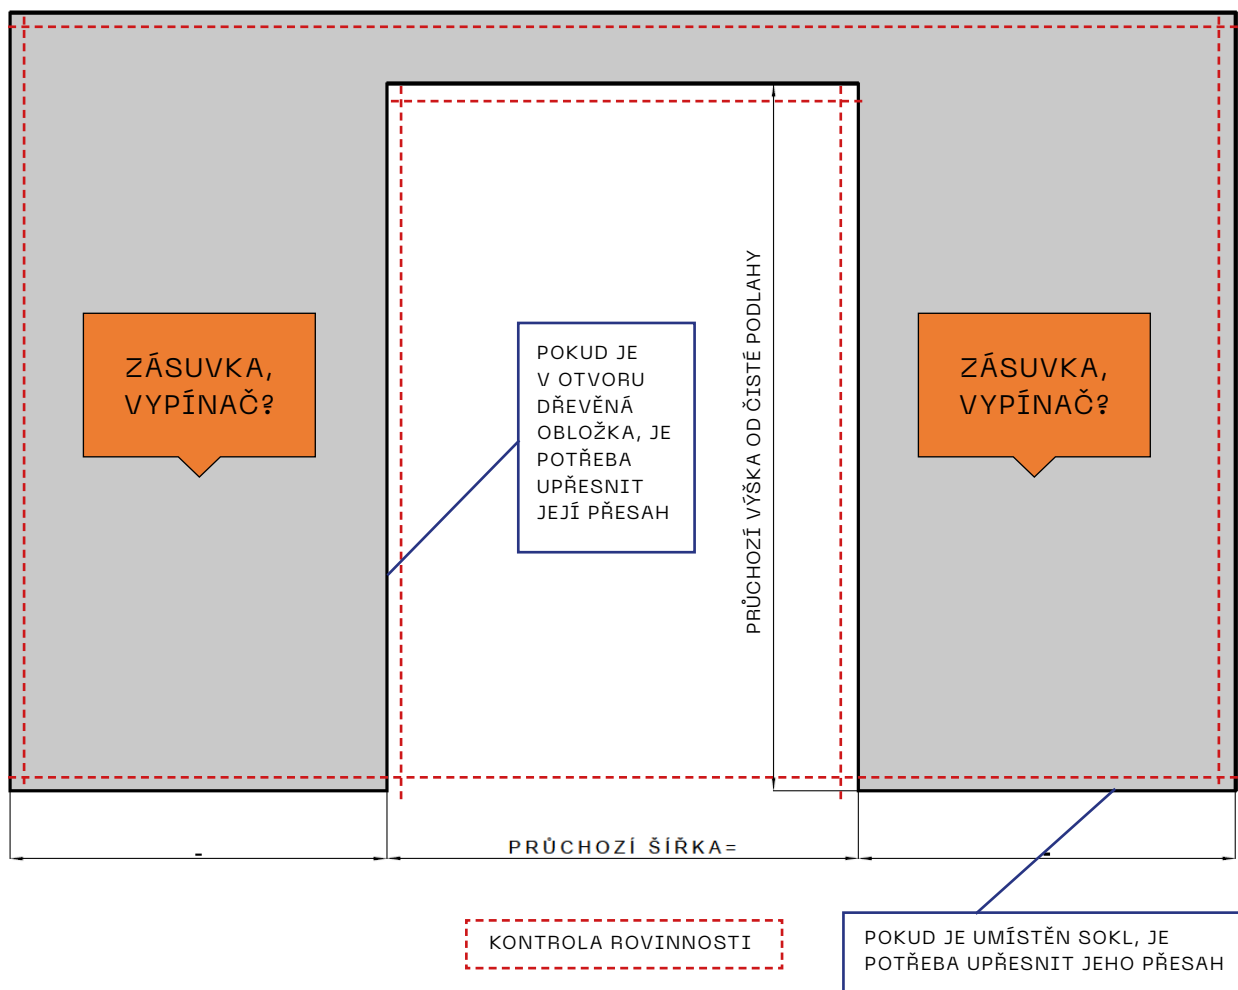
ZÁSUVKA, VYPÍNAČ?

POKUD JE V OTVORU DŘEVĚNÁ OBLOŽKA, JE POTŘEBA UPŘESNIT JEJÍ PŘESAH

PRŮCHOZÍ VÝŠKA OD ČISTÉ PODLAHY

ZÁSUVKA, VYPÍNAČ?

-

PRŮCHOZÍ ŠÍŘKA=

-

KONTROLA ROVINNOSTI

POKUD JE UMÍSTĚN SOKL, JE POTŘEBA UPŘESNIT JEHO PŘESAH